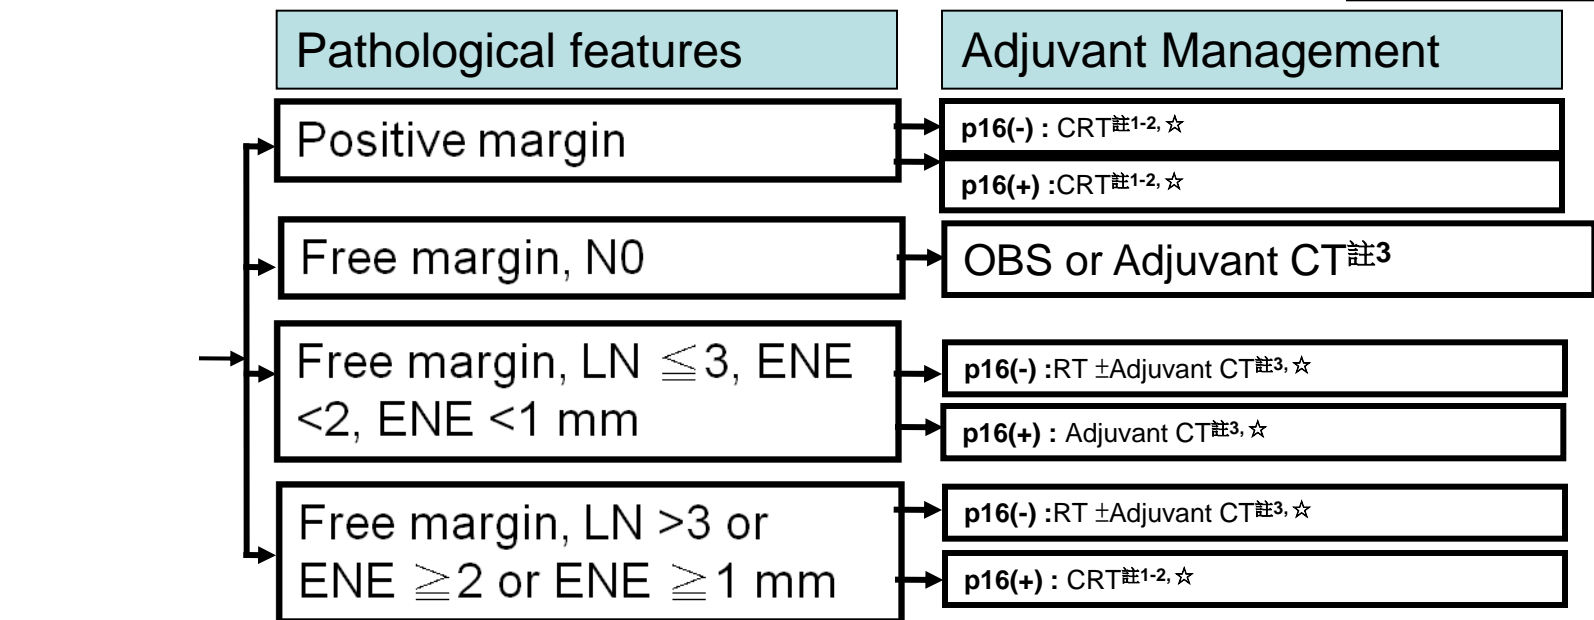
Pathological features

Adjuvant Management

Positive margin

p16(-) : CRT$^{註1-2,☆}$

p16(+) :CRT$^{註1-2,☆}$

Free margin, N0

OBS or Adjuvant CT$^{註3}$

Free margin, LN $\leqq$3, ENE <2, ENE <1 mm

p16(-) :RT $\pm$Adjuvant CT$^{註3,☆}$

p16(+) : Adjuvant CT$^{註3,☆}$

Free margin, LN >3 or ENE $\geqq$2 or ENE $\geqq$1 mm

p16(-) :RT $\pm$Adjuvant CT$^{註3,☆}$

p16(+) : CRT$^{註1-2,☆}$